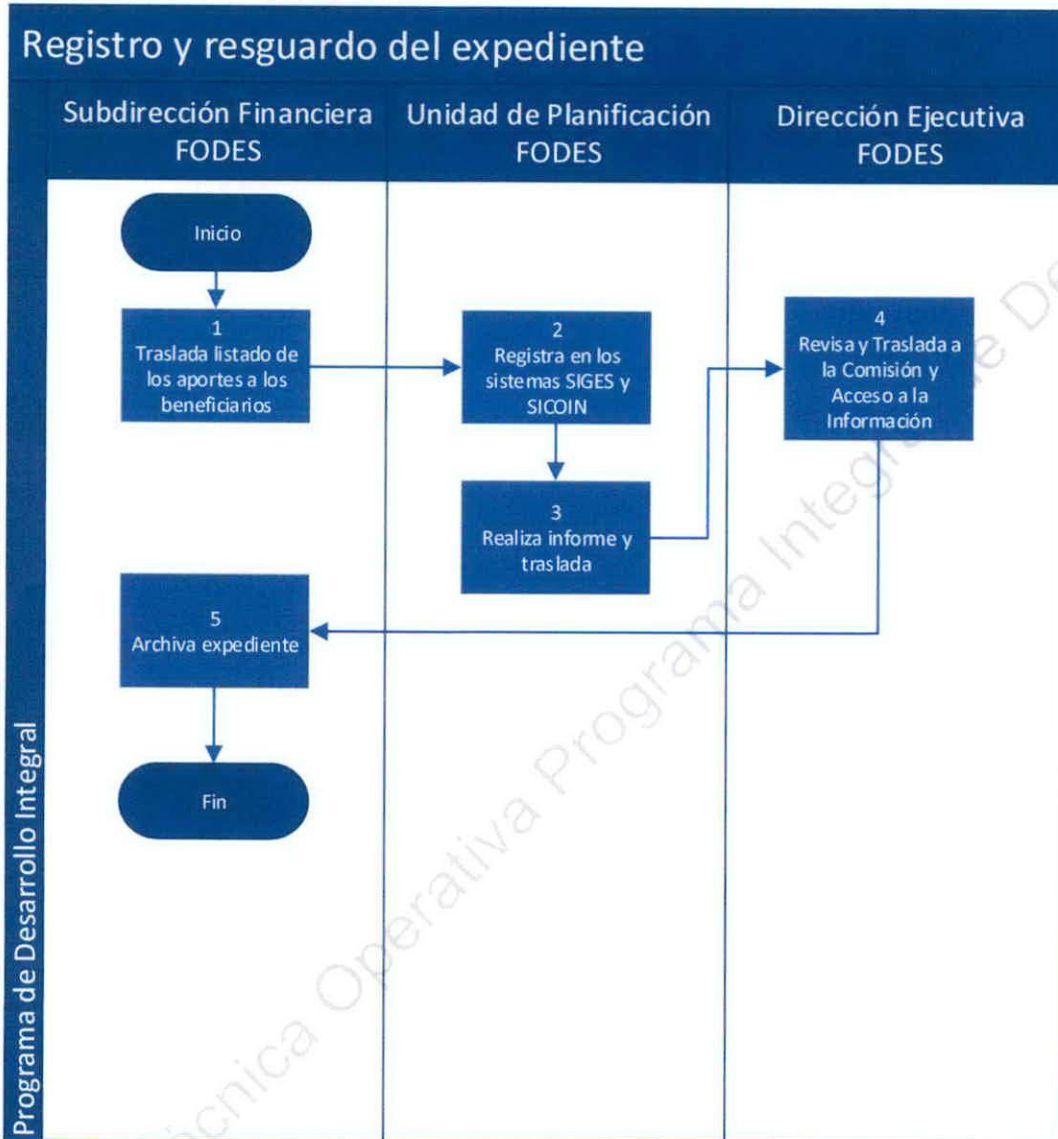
Registro y resguardo del expediente

Subdirección Financiera FODES

Unidad de Planificación FODES

Dirección Ejecutiva FODES

Programa de Desarrollo Integral

Inicio

1
Traslada listado de los aportes a los beneficiarios

2
Registra en los sistemas SIGES y SICOIN

3
Realiza informe y traslada

4
Revisa y Traslada a la Comisión y Acceso a la Información

5
Archiva expediente

Fin

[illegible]cnica Operativa Programa Integral de De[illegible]